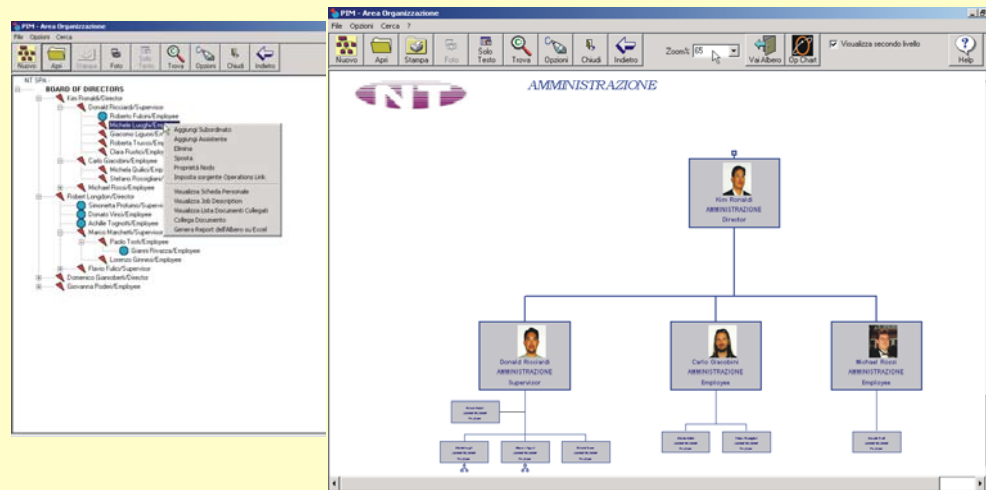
PIM - Area Organizzazione
File Opzioni Cerca
Nuovo Apri Stampa Foto Solo Testo Trova Opzioni Chiudi Indietro

NT SPA
BOARD OF DIRECTORS
Kim Ronaldi/Director
Donald Ricciardi/Supervisor
Roberto Fulcini/Employee
Michele Luigi/Employee
Giacomo Liguori/Employee
Roberta Trucco/Employee
Clara Fiorfici/Employee
Carlo Giacobini/Employee
Michela Guilio/Employee
Stefano Rossigliano/Employee
Michael Rocci/Employee
Robert Longdon/Director
Simonetta Proluino/Supervisor
Donato Vinci/Employee
Achille Tognotti/Employee
Marco Marchetti/Supervisor
Paolo Tosti/Employee
Gianni Rivazza/Employee
Lorenzo Ginevo/Employee
Flavio Fulco/Supervisor
Domenico Gianoberti/Director
Giovanna Podeni/Employee

Aggiungi Subordinato
Aggiungi Assistente
Elimina
Sposta
Proprietà Nodo
Imposta sorgente Operations Link
Visualizza Scheda Personale
Visualizza Job Description
Visualizza Lista Documenti Collegati
Collega Documento
Genera Report dell'Albero su Excel

PIM - Area Organizzazione
File Opzioni Cerca ?
Nuovo Apri Stampa Foto Solo Testo Trova Opzioni Chiudi Indietro Zoom% 65 Vai Albero Op Chart Visualizza secondo livello Help

AMMINISTRAZIONE

Kim Ronaldi
AMMINISTRAZIONE
Director

Donald Ricciardi
AMMINISTRAZIONE
Supervisor

Carlo Giacobini
AMMINISTRAZIONE
Employee

Michael Rocci
AMMINISTRAZIONE
Employee